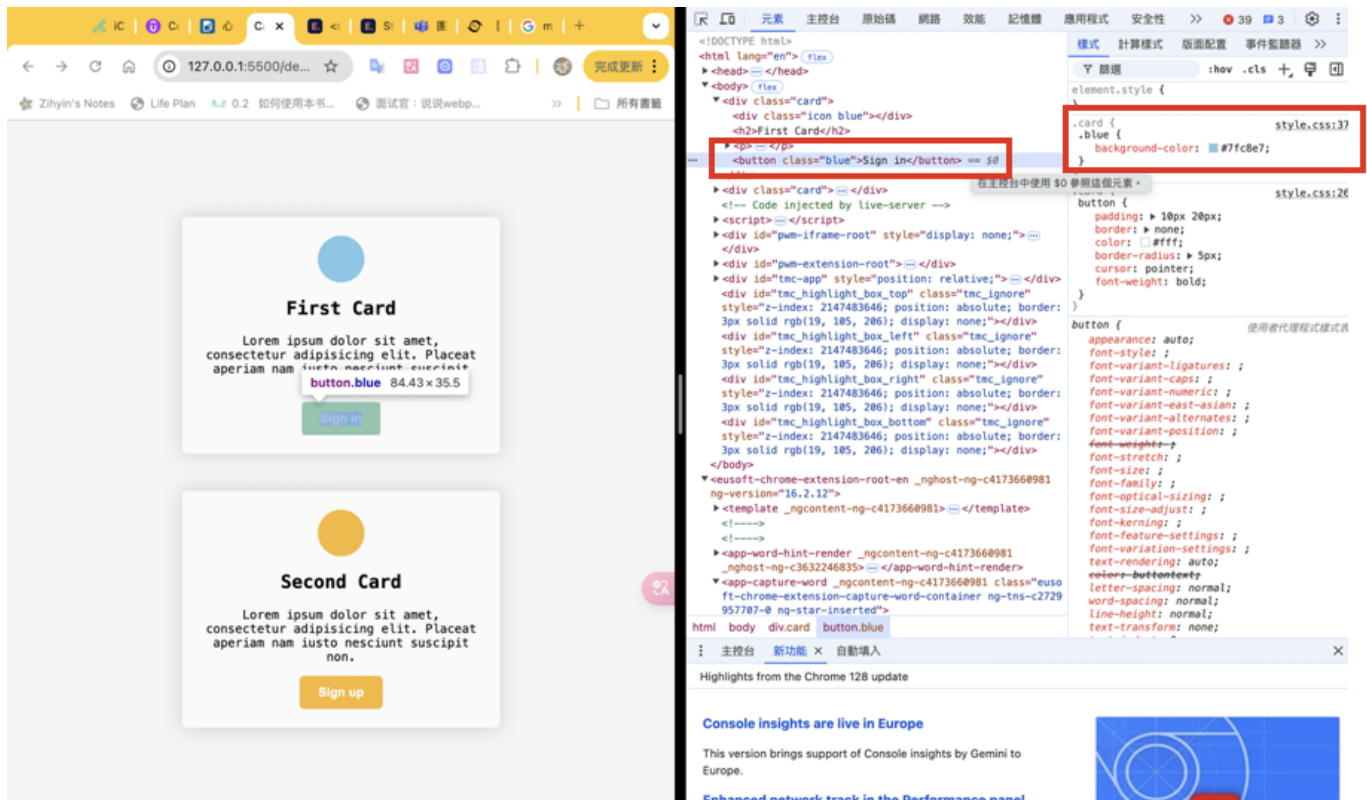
iC Ci 心 C ✕ < St 匯 [ G m +

127.0.0.1:5500/de... 完成更新

Zihyin's Notes Life Plan 0.2 如何使用本书... 面试官：说说webp... » 所有書籤

First Card

Lorem ipsum dolor sit amet, consectetur adipisicing elit. Placeat aperiam nam iusto nesciunt suscipit

button.blue 84.43 × 35.5

Sign in

Second Card

Lorem ipsum dolor sit amet, consectetur adipisicing elit. Placeat aperiam nam iusto nesciunt suscipit non.

Sign up

元素 主控台 原始碼 網路 效能 記憶體 應用程式 安全性 » 39 3

<!DOCTYPE html>
<html lang="en"> flex
▸<head> ··· </head>
▾<body> flex
▾<div class="card">
<div class="icon blue"></div>
<h2>First Card</h2>
▸<p> ··· </p>
<button class="blue">Sign in</button> == $0
在主控台中使用 $0 參照這個元素。
▸<div class="card"> ··· </div>
<!-- Code injected by live-server -->
▸<script> ··· </script>
▸<div id="pwm-iframe-root" style="display: none;"> ··· </div>
▸<div id="pwm-extension-root"> ··· </div>
▸<div id="tmc-app" style="position: relative;"> ··· </div>
<div id="tmc_highlight_box_top" class="tmc_ignore" style="z-index: 2147483646; position: absolute; border: 3px solid rgb(19, 105, 206); display: none;"></div>
<div id="tmc_highlight_box_left" class="tmc_ignore" style="z-index: 2147483646; position: absolute; border: 3px solid rgb(19, 105, 206); display: none;"></div>
<div id="tmc_highlight_box_right" class="tmc_ignore" style="z-index: 2147483646; position: absolute; border: 3px solid rgb(19, 105, 206); display: none;"></div>
<div id="tmc_highlight_box_bottom" class="tmc_ignore" style="z-index: 2147483646; position: absolute; border: 3px solid rgb(19, 105, 206); display: none;"></div>
</body>
▾<eusoft-chrome-extension-root-en _nghost-ng-c4173660981 ng-version="16.2.12">
▸<template _ngcontent-ng-c4173660981> ··· </template>
<!---->
<!---->
▸<app-word-hint-render _ngcontent-ng-c4173660981 _nghost-ng-c3632246835> ··· </app-word-hint-render>
▾<app-capture-word _ngcontent-ng-c4173660981 class="eusoft-chrome-extension-capture-word-container ng-tns-c2729957707-0 ng-star-inserted">

html body div.card button.blue

樣式 計算樣式 版面配置 事件監聽器 »
篩選 :hov .cls
element.style {
}
.card {
.blue { style.css:37
background-color: #7fc8e7;
}
style.css:26
button {
padding: ▸ 10px 20px;
border: ▸ none;
color: #fff;
border-radius: ▸ 5px;
cursor: pointer;
font-weight: bold;
}
button { 使用者代理程式樣式表
appearance: auto;
font-style: ;
font-variant-ligatures: ;
font-variant-caps: ;
font-variant-numeric: ;
font-variant-east-asian: ;
font-variant-alternates: ;
font-variant-position: ;
font-weight: ;
font-stretch: ;
font-size: ;
font-family: ;
font-optical-sizing: ;
font-size-adjust: ;
font-kerning: ;
font-feature-settings: ;
font-variation-settings: ;
text-rendering: auto;
color: buttontext;
letter-spacing: normal;
word-spacing: normal;
line-height: normal;
text-transform: none;

主控台 新功能 ✕ 自動填入
Highlights from the Chrome 128 update

Console insights are live in Europe
This version brings support of Console insights by Gemini to Europe.
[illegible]